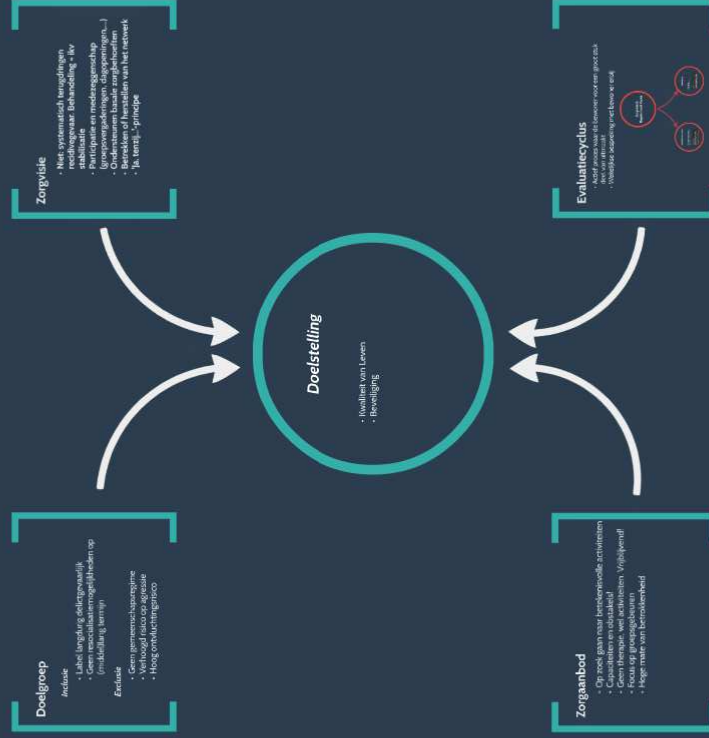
Zorgvisie

- Niet systematisch terugdringen delictgevaar. Behandeling = ikv stabiliteit
- Participatie en medezeggenschap (groepsvergaderingen, dagopeningen,...)
- Ondersteunen basale zorgbehoeften
- Betrekken of herstellen van het netwerk
- 'Ja, tenzij...'-principe

Evaluatiecyclus

- Actief proces waar de bewoner voor een groot stuk deel van uitmaakt
- Wekelijkse bespreking met bewoner en ik

Doelstelling

- Kwaliteit van Leven
- Beveiliging

Doelgroep

Inclusie

- Label langdurig delictgevaarlijk
- Geen resocialisatiemogelijkheden op (middel)lang termijn

Exclusie

- Geen gemeenschapszin
- Verhoogd risico op agressie
- Hoog ontvluchtingsrisico

Zorgaanbod

- Op zoek gaan naar betekenisvolle activiteiten
- Capaciteiten en obstakels!
- Geen therapie, wel activiteiten. Vrijblijvend!
- Focus op groepsgebeuren
- Hoge mate van betrokkenheid